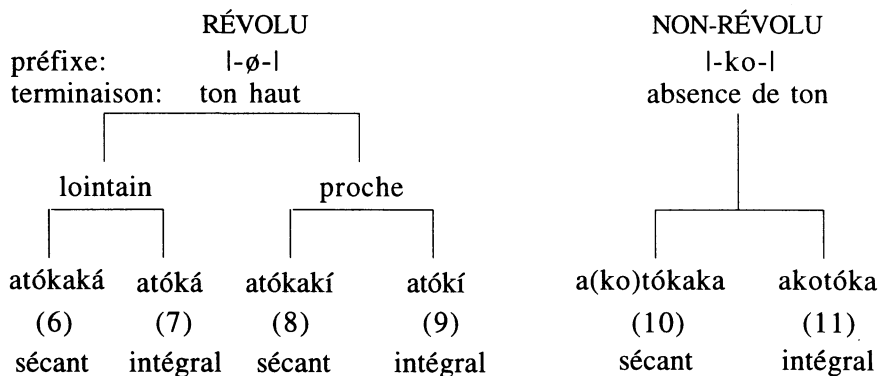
RÉVOLU
préfixe: |-ø-|
terminaison: ton haut

NON-RÉVOLU
|-ko-|
absence de ton

lointain
proche

atókaká (6) sécant
atóká (7) intégral
atókakí (8) sécant
atókí (9) intégral
a(ko)tókaka (10) sécant
akotóka (11) intégral